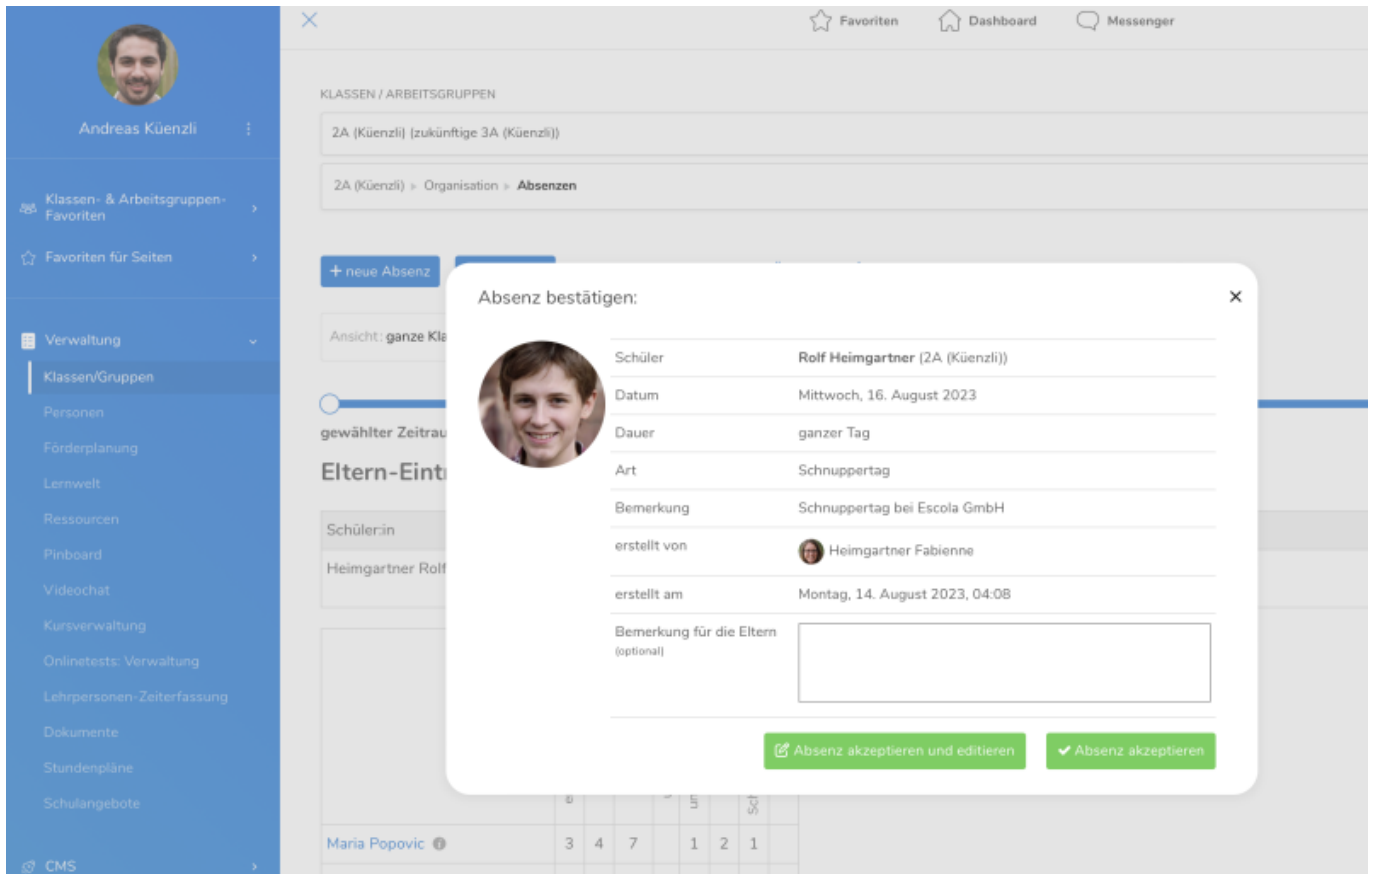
Andreas Küenzli

Klassen- & Arbeitsgruppen-Favoriten

Favoriten für Seiten

Verwaltung

Klassen/Gruppen

Personen

Förderplanung

Lernwelt

Ressourcen

Pinboard

Videochat

Kursverwaltung

Onlinetests: Verwaltung

Lehrpersonen-Zeiterfassung

Dokumente

Stundenpläne

Schulangebote

CMS

Favoriten Dashboard Messenger

KLASSEN / ARBEITSGRUPPEN

2A (Küenzli) (zukünftige 3A (Küenzli))

2A (Küenzli) ▸ Organisation ▸ Absenzen

+ neue Absenz

Ansicht: ganze Kla

gewählter Zeitrau

Eltern-Eint

Schüler:in

Heimgartner Rolf

Maria Popovic 3 4 7 1 2 1

Absenz bestätigen:

×

| | |
|---|---|
| Schüler | Rolf Heimgartner (2A (Küenzli)) |
| Datum | Mittwoch, 16. August 2023 |
| Dauer | ganzer Tag |
| Art | Schnuppertag |
| Bemerkung | Schnuppertag bei Escola GmbH |
| erstellt von | Heimgartner Fabienne |
| erstellt am | Montag, 14. August 2023, 04:08 |
| Bemerkung für die Eltern (optional) | |

Absenz akzeptieren und editieren

Absenz akzeptieren